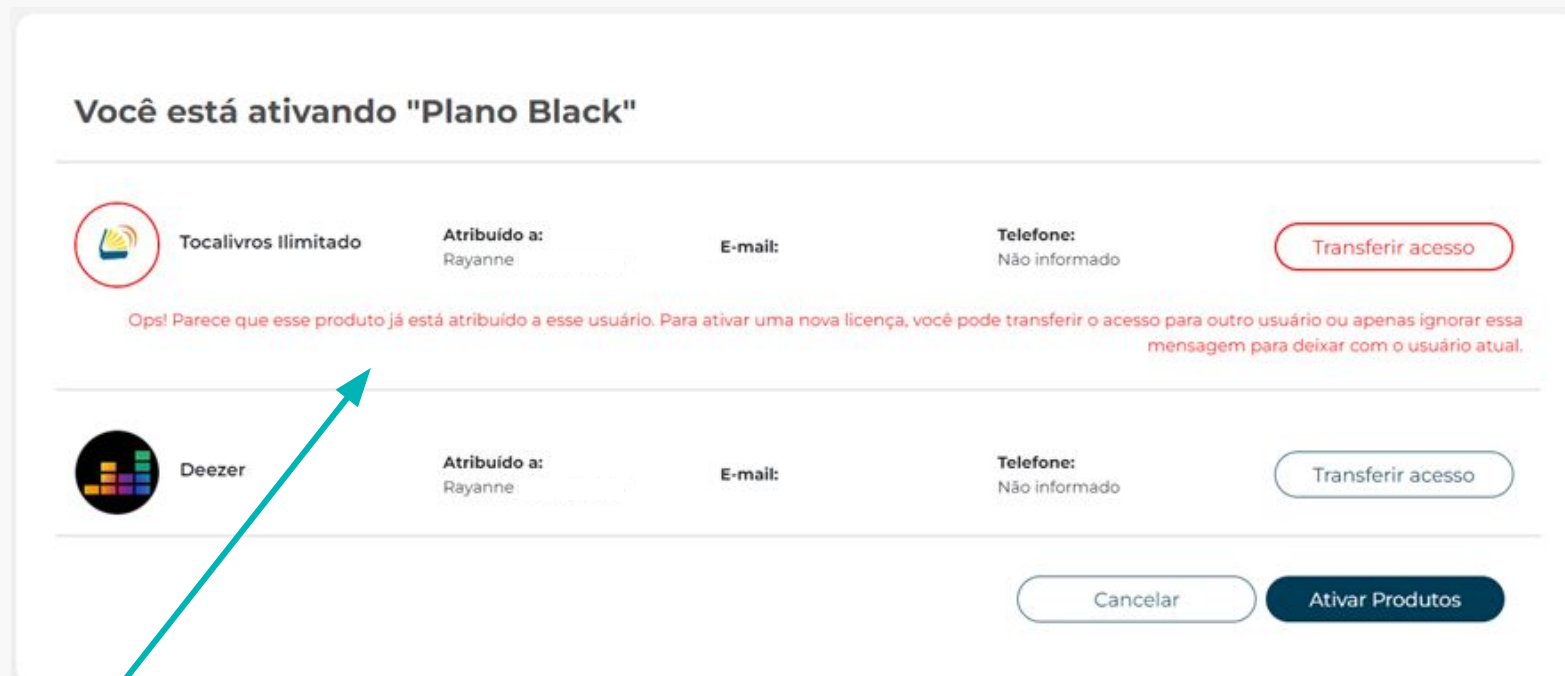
Você está ativando "Plano Black"

Tocalivros Ilimitado

Atribuído a:
Rayanne

E-mail:

Telefone:
Não informado

Transferir acesso

Ops! Parece que esse produto já está atribuído a esse usuário. Para ativar uma nova licença, você pode transferir o acesso para outro usuário ou apenas ignorar essa mensagem para deixar com o usuário atual.

Deezer

Atribuído a:
Rayanne

E-mail:

Telefone:
Não informado

Transferir acesso

Cancelar

Ativar Produtos